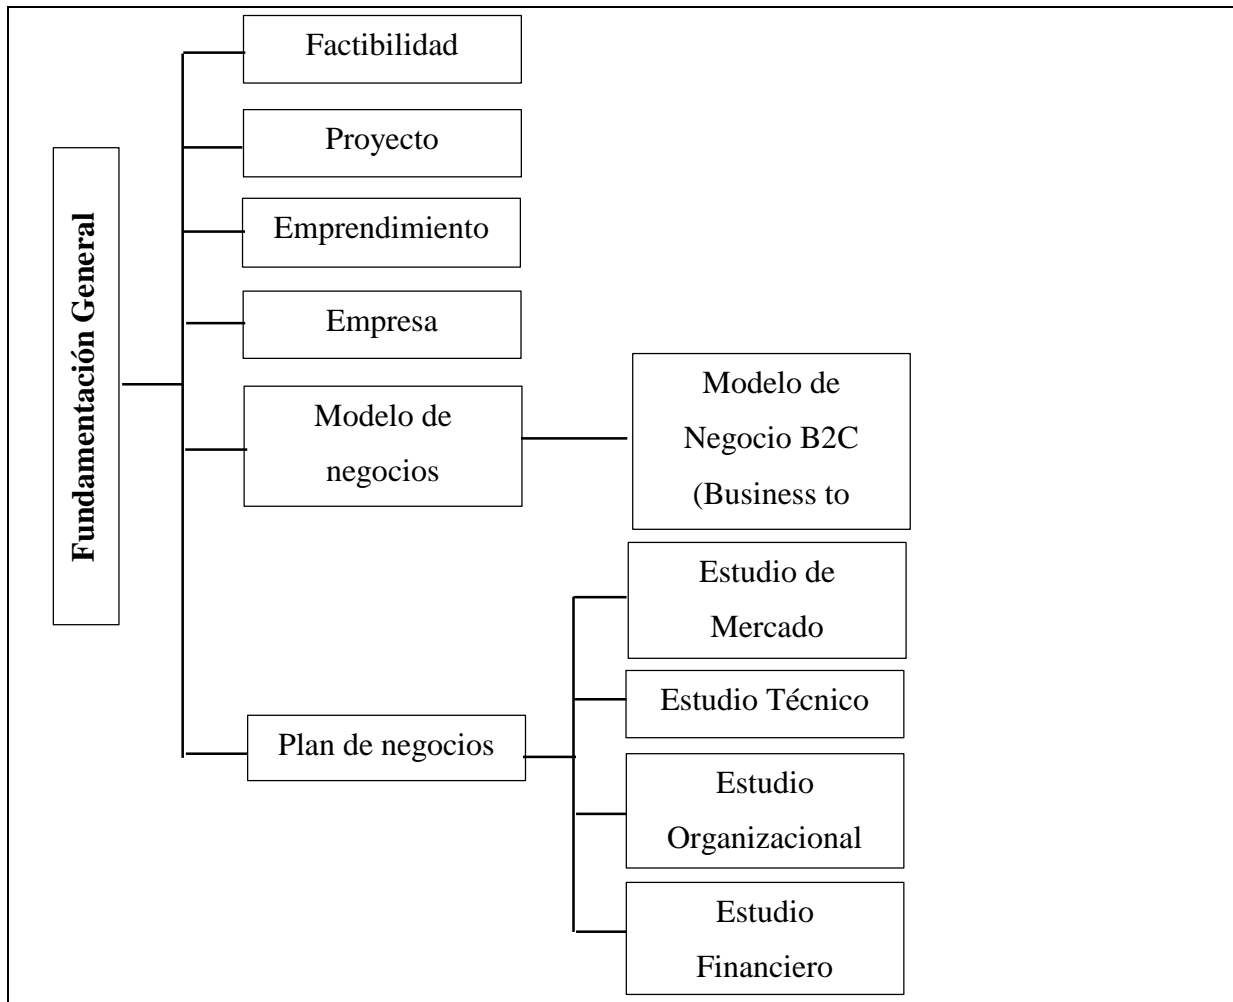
Fundamentación General

Factibilidad

Proyecto

Emprendimiento

Empresa

Modelo de negocios

Modelo de Negocio B2C (Business to

Plan de negocios

Estudio de Mercado

Estudio Técnico

Estudio Organizacional

Estudio Financiero